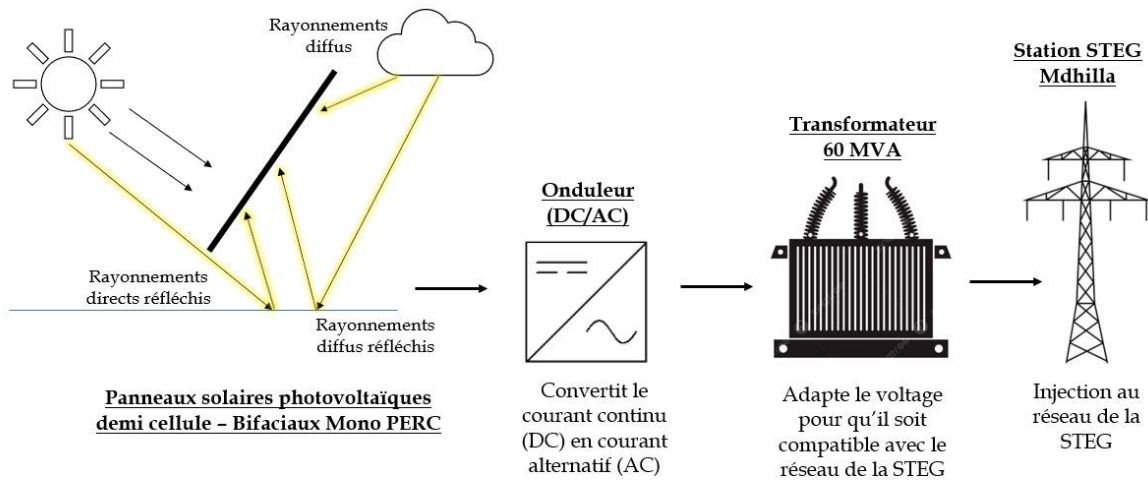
Rayonnements diffus

Rayonnements directs réfléchis

Rayonnements diffus réfléchis

Panneaux solaires photovoltaïques demi cellule – Bifaciaux Mono PERC

Onduleur (DC/AC)

Convertit le courant continu (DC) en courant alternatif (AC)

Transformateur 60 MVA

Adapte le voltage pour qu'il soit compatible avec le réseau de la STEG

Station STEG Mdhilla

Injection au réseau de la STEG